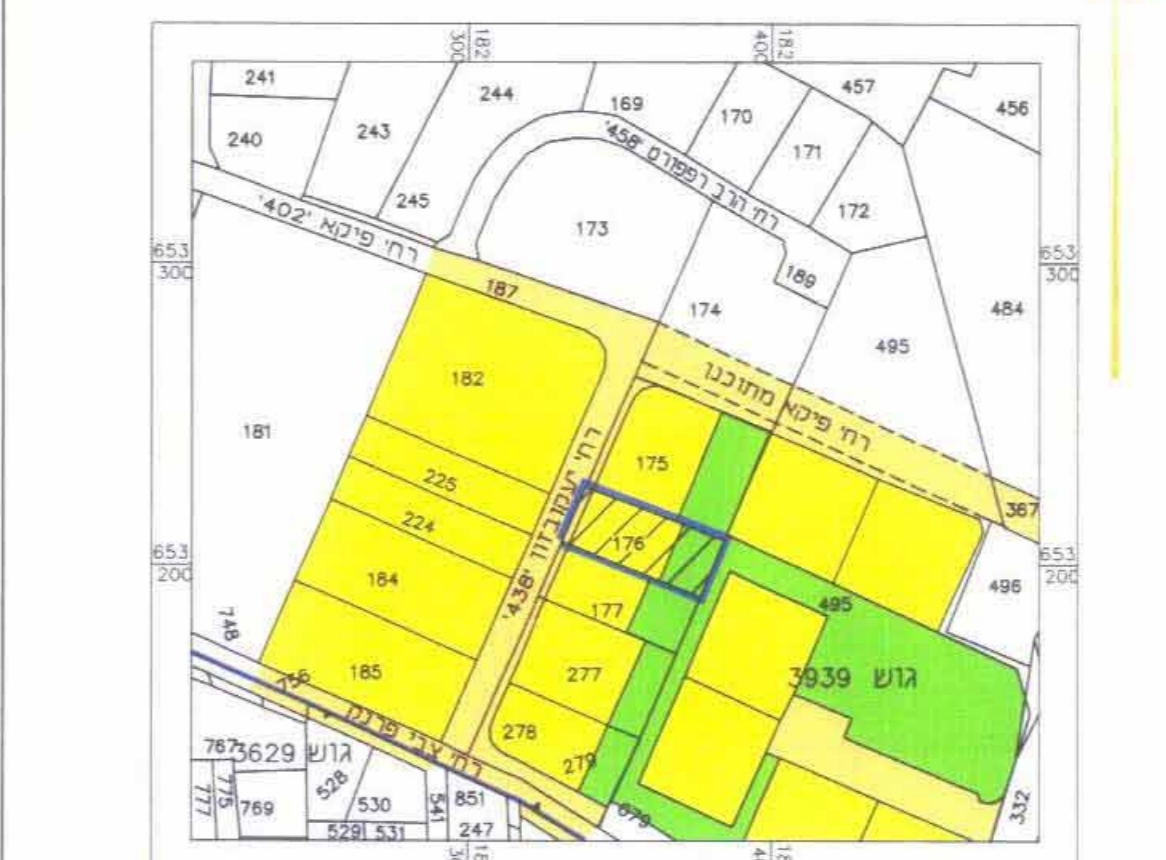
182
300
182
400
241
244
169
457
456
240
243
170
171
רח' הרב רפפורט '458'
245
172
רח' פיקא '402'
173
653
300
653
300
187
189
174
484
495
182
רח' פיקא מתוכנן
181
רח' עמנואל '438'
175
225
367
224
176
653
200
653
200
184
496
495
177
748
185
277
גוש 3939
756
רח' צבי פרנק
767
גוש 3629
278
775
777
528
279
769
530
541
851
332
529
531
247
679